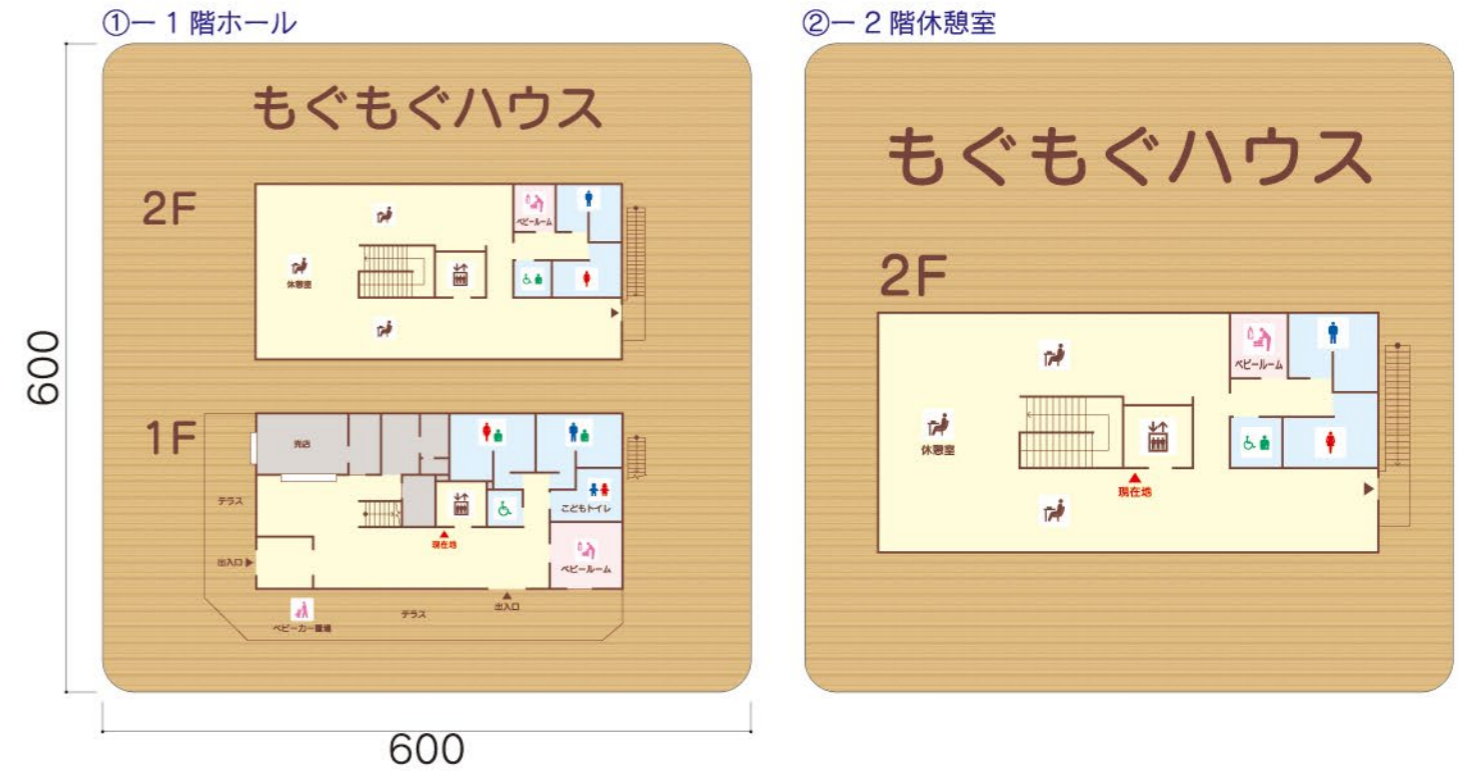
①ー１階ホール

もぐもぐハウス

2F

ベビールーム

休憩室

1F

売店

こどもトイレ

テラス

現在地

出入口

ベビールーム

ベビーカー置場

テラス

出入口

600

600

②ー２階休憩室

もぐもぐハウス

2F

ベビールーム

休憩室

現在地